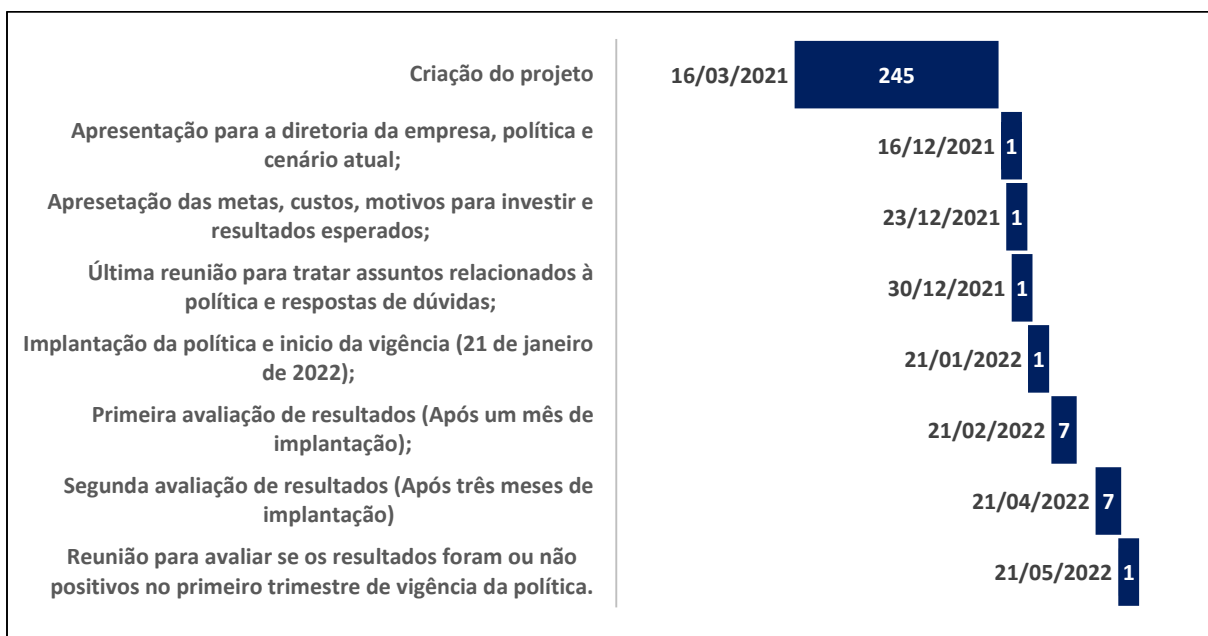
Criação do projeto
16/03/2021 245

Apresentação para a diretoria da empresa, política e cenário atual;
16/12/2021 1

Apresetação das metas, custos, motivos para investir e resultados esperados;
23/12/2021 1

Última reunião para tratar assuntos relacionados à política e respostas de dúvidas;
30/12/2021 1

Implantação da política e inicio da vigência (21 de janeiro de 2022);
21/01/2022 1

Primeira avaliação de resultados (Após um mês de implantação);
21/02/2022 7

Segunda avaliação de resultados (Após três meses de implantação)
21/04/2022 7

Reunião para avaliar se os resultados foram ou não positivos no primeiro trimestre de vigência da política.
21/05/2022 1